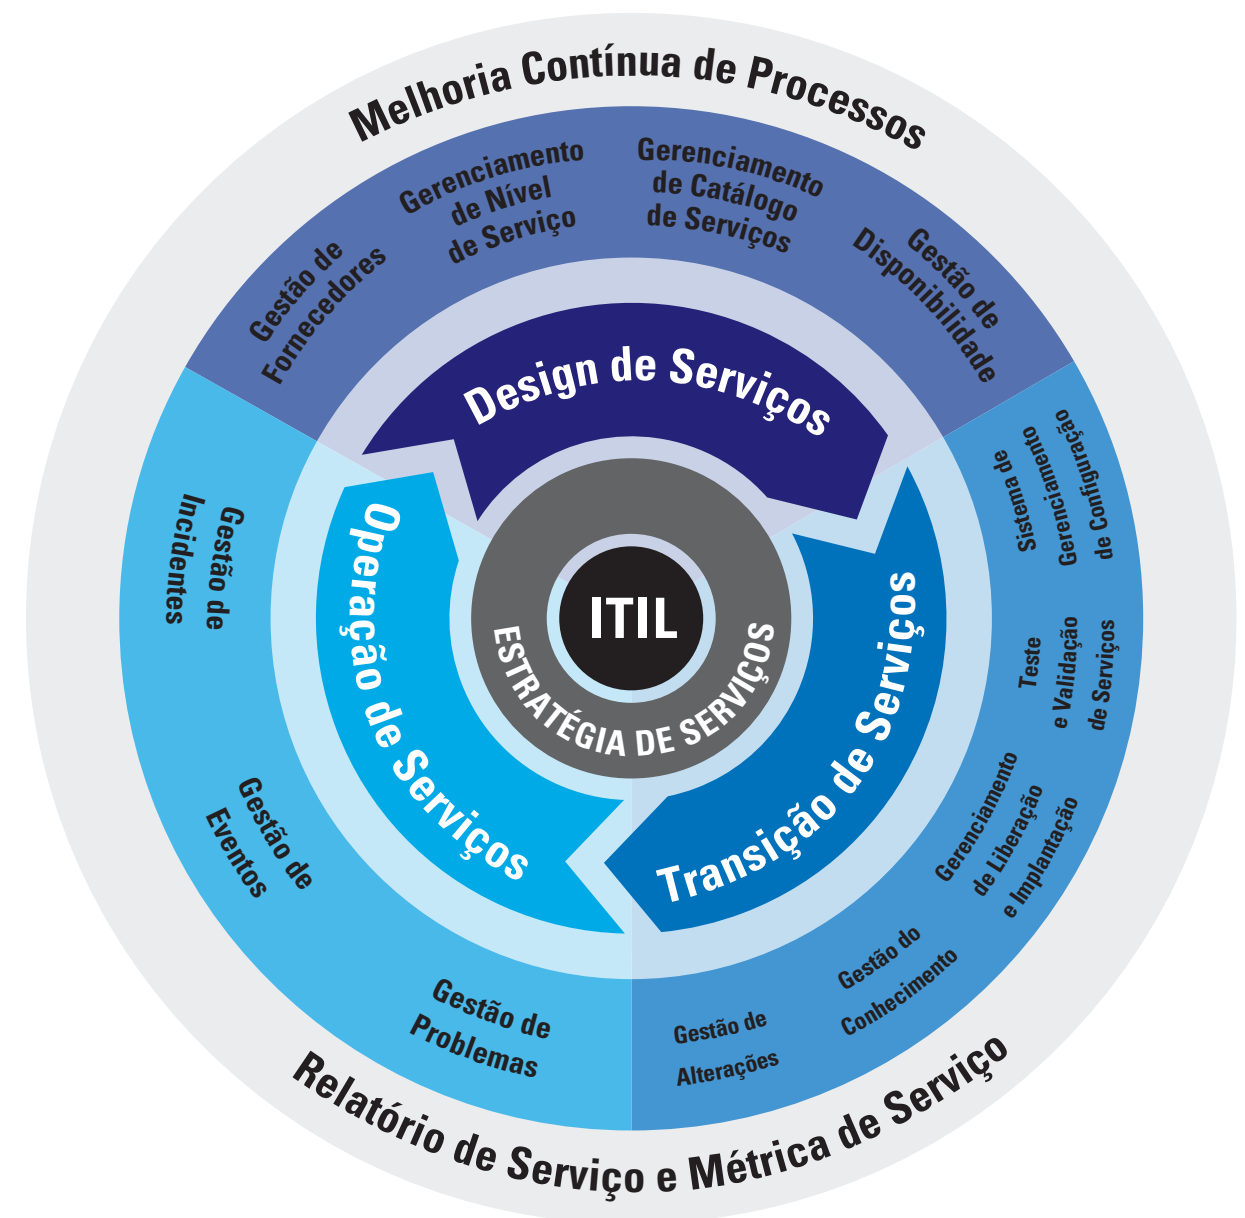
Melhoria Contínua de Processos

Gestão de Fornecedores

Gerenciamento de Nível de Serviço

Gerenciamento de Catálogo de Serviços

Gestão de Disponibilidade

Design de Serviços

Gestão de Incidentes

Operação de Serviços

ITIL

ESTRATÉGIA DE SERVIÇOS

Transição de Serviços

Sistema de Gerenciamento de Configuração

Teste e Validação de Serviços

Gerenciamento de Liberação e Implantação

Gestão de Eventos

Gestão de Problemas

Gestão do Conhecimento

Gestão de Alterações

Relatório de Serviço e Métrica de Serviço